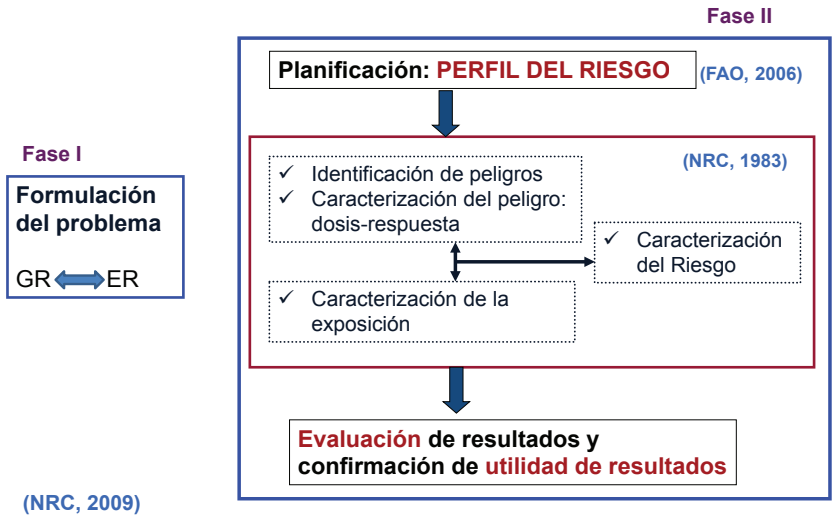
Fase II

Planificación: PERFIL DEL RIESGO (FAO, 2006)

(NRC, 1983)

✓ Identificación de peligros
✓ Caracterización del peligro: dosis-respuesta

✓ Caracterización del Riesgo

✓ Caracterización de la exposición

Evaluación de resultados y confirmación de utilidad de resultados

Fase I

Formulación del problema

GR ER

(NRC, 2009)